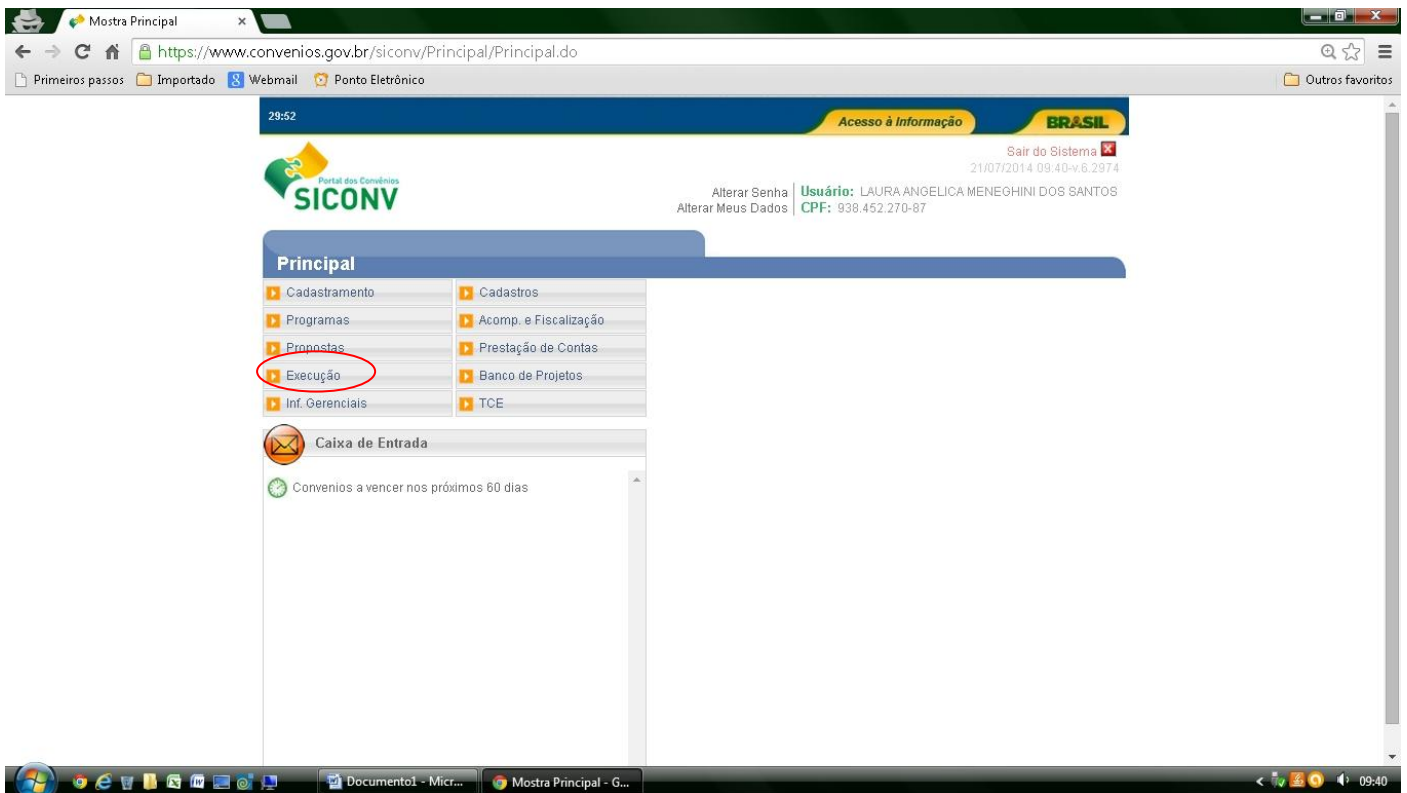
Mostra Principal ×

https://www.convenios.gov.br/siconv/Principal/Principal.do

Primeiros passos Importado Webmail Ponto Eletrônico Outros favoritos

29:52 Acesso à Informação BRASIL

Portal dos Convênios
SICONV

Sair do Sistema
21/07/2014 09:40-v.6.2974
Alterar Senha Usuário: LAURA ANGELICA MENEGHINI DOS SANTOS
Alterar Meus Dados CPF: 938.452.270-87

Principal

| | |
|---|---|
| Cadastramento | Cadastros |
| Programas | Acomp. e Fiscalização |
| Propostas | Prestação de Contas |
| Execução | Banco de Projetos |
| Inf. Gerenciais | TCE |

Caixa de Entrada

Convenios a vencer nos próximos 60 dias

Documento1 - Micr... Mostra Principal - G... 09:40